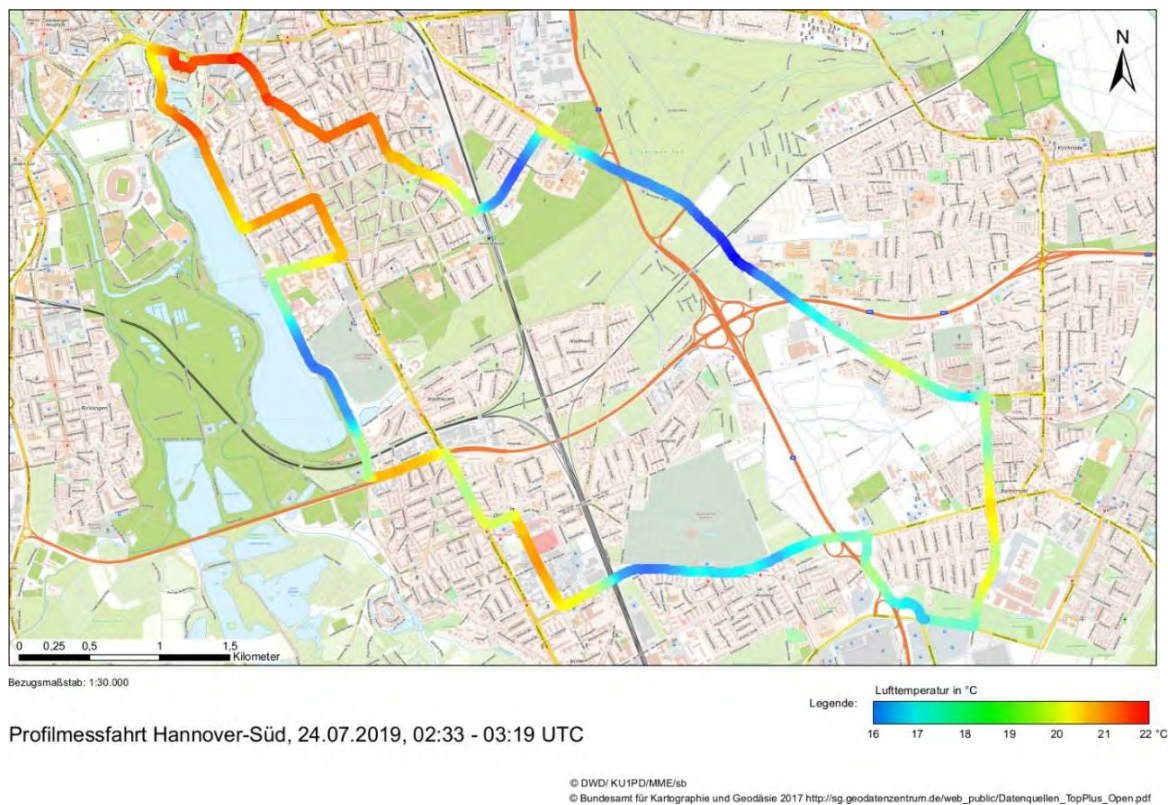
N

0 0,25 0,5 1 1,5 Kilometer

Bezugsmaßstab: 1:30.000

Profilmessfahrt Hannover-Süd, 24.07.2019, 02:33 - 03:19 UTC

Legende: Lufttemperatur in °C

16 17 18 19 20 21 22 °C

© DWD/ KU1PD/MME/sb
© Bundesamt für Kartographie und Geodäsie 2017 http://sg.geodatenzentrum.de/web_public/Datenquellen_TopPlus_Open.pdf